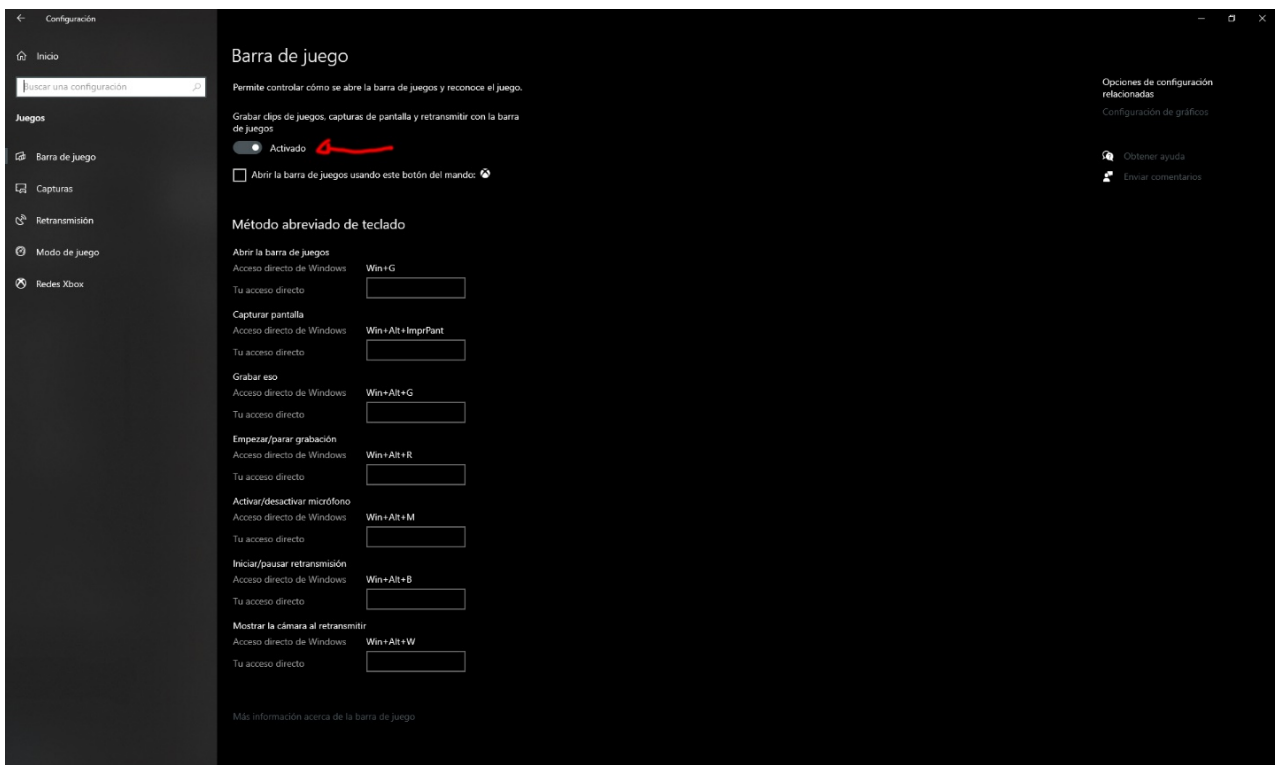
Configuración

Inicio

Buscar una configuración

Juegos

Barra de juego

Capturas

Retransmisión

Modo de juego

Redes Xbox

Barra de juego

Permite controlar cómo se abre la barra de juegos y reconoce el juego.

Grabar clips de juegos, capturas de pantalla y retransmitir con la barra de juegos

Activado

Abrir la barra de juegos usando este botón del mando:

Método abreviado de teclado

Abrir la barra de juegos
Acceso directo de Windows Win+G
Tu acceso directo

Capturar pantalla
Acceso directo de Windows Win+Alt+ImprPant
Tu acceso directo

Grabar eso
Acceso directo de Windows Win+Alt+G
Tu acceso directo

Empezar/parar grabación
Acceso directo de Windows Win+Alt+R
Tu acceso directo

Activar/desactivar micrófono
Acceso directo de Windows Win+Alt+M
Tu acceso directo

Iniciar/pausar retransmisión
Acceso directo de Windows Win+Alt+B
Tu acceso directo

Mostrar la cámara al retransmitir
Acceso directo de Windows Win+Alt+W
Tu acceso directo

Más información acerca de la barra de juego

Opciones de configuración relacionadas

Configuración de gráficos

Obtener ayuda

Enviar comentarios